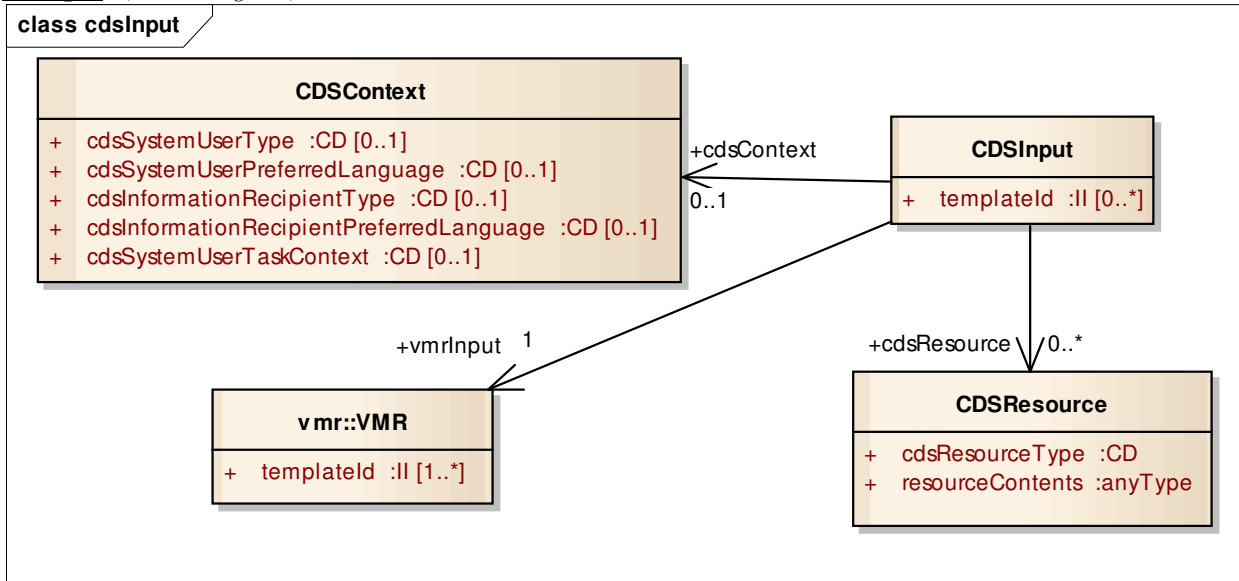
class cdsInput

CDSContext

+ cdsSystemUserType :CD [0..1]
+ cdsSystemUserPreferredLanguage :CD [0..1]
+ cdsInformationRecipientType :CD [0..1]
+ cdsInformationRecipientPreferredLanguage :CD [0..1]
+ cdsSystemUserTaskContext :CD [0..1]

+cdsContext
0..1

CDSInput

+ templateId :II [0..*]

+vmrInput 1

vmr::VMR

+ templateId :II [1..*]

+cdsResource 0..*

CDSResource

+ cdsResourceType :CD
+ resourceContents :anyType